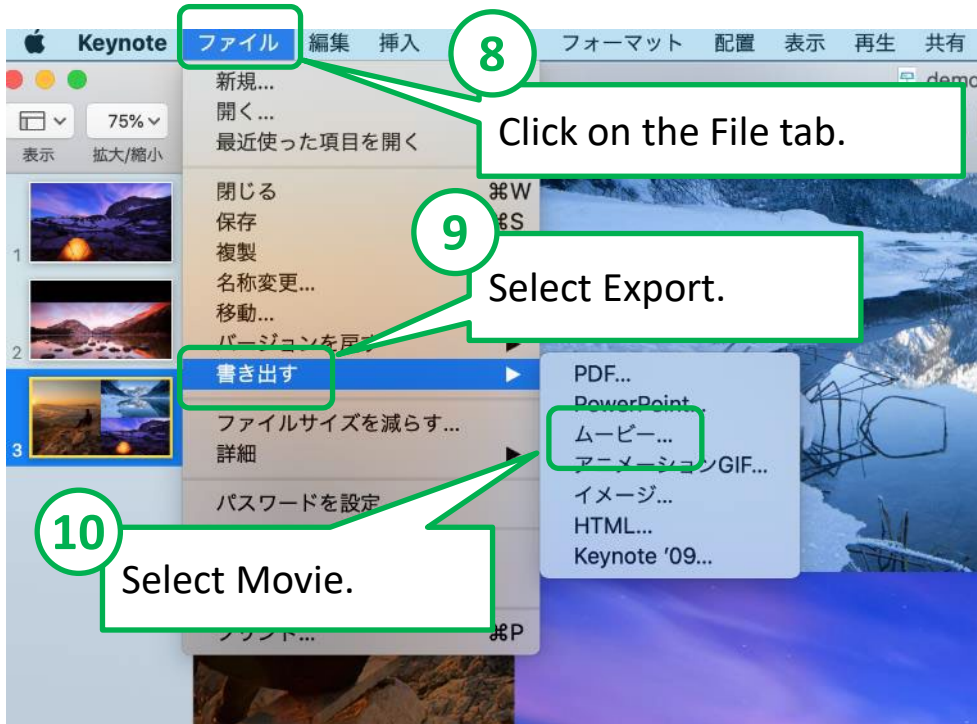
Keynote ファイル 編集 挿入 フォーマット 配置 表示 再生 共有

75%

表示 拡大/縮小

新規...
開く...
最近使った項目を開く

閉じる ⌘W
保存 ⌘S
複製
名称変更...
移動...
バージョンを戻す
書き出す
ファイルサイズを減らす...
詳細
パスワードを設定
プリント... ⌘P

PDF...
PowerPoint...
ムービー...
アニメーションGIF...
イメージ...
HTML...
Keynote '09...

1
2
3

8
Click on the File tab.

9
Select Export.

10
Select Movie.